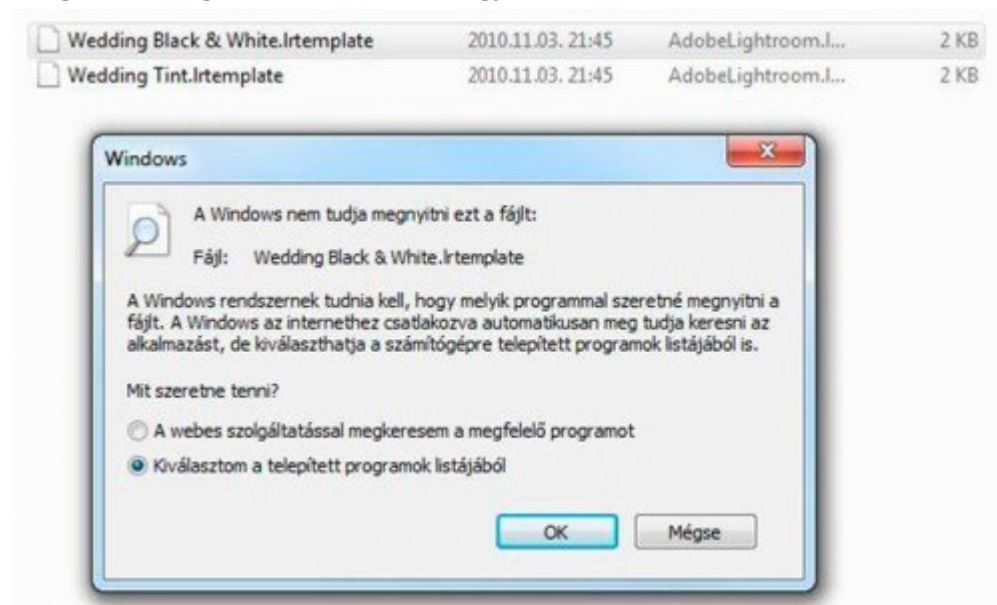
| Wedding Black & White.lrtemplate | 2010.11.03. 21:45 | AdobeLightroom.l... | 2 KB |
|---|---|---|---|
| Wedding Tint.lrtemplate | 2010.11.03. 21:45 | AdobeLightroom.l... | 2 KB |

Windows

A Windows nem tudja megnyitni ezt a fájlt:

Fájl: Wedding Black & White.lrtemplate

A Windows rendszernek tudnia kell, hogy melyik programmal szeretné megnyitni a fájlt. A Windows az internethez csatlakozva automatikusan meg tudja keresni az alkalmazást, de kiválaszthatja a számítógépre telepített programok listájából is.

Mit szeretne tenni?

A webes szolgáltatással megkeresem a megfelelő programot

Kiválasztom a telepített programok listájából

OK

Mégse